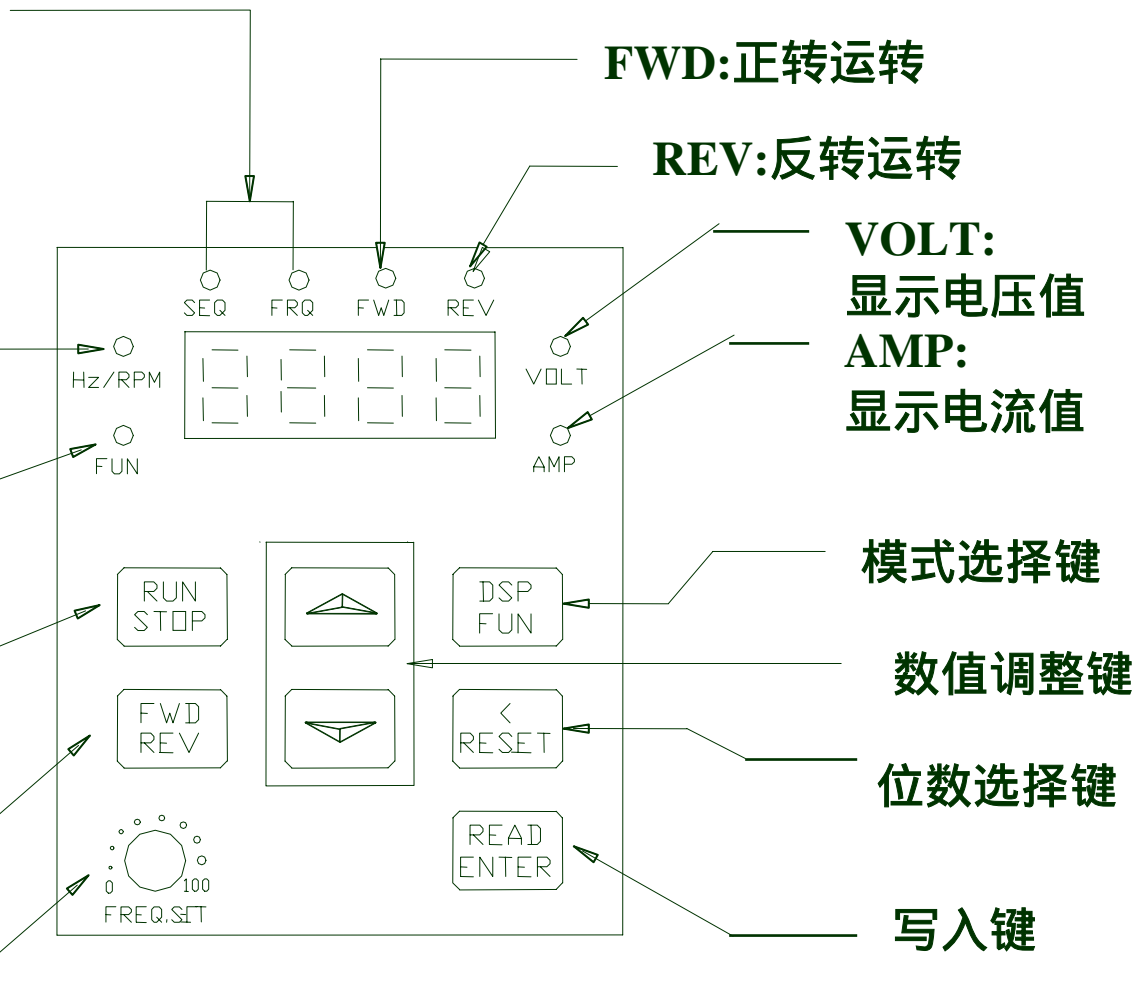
FWD:正转运转

REV:反转运转

VOLT:
显示电压值

AMP:
显示电流值

SEQ FRQ FWD REV

Hz/RPM

VOLT

FUN

AMP

模式选择键

RUN
STOP

DSP
FUN

数值调整键

FWD
REV

<
RESET

位数选择键

READ
ENTER

0 100
FREQ.SET

写入键